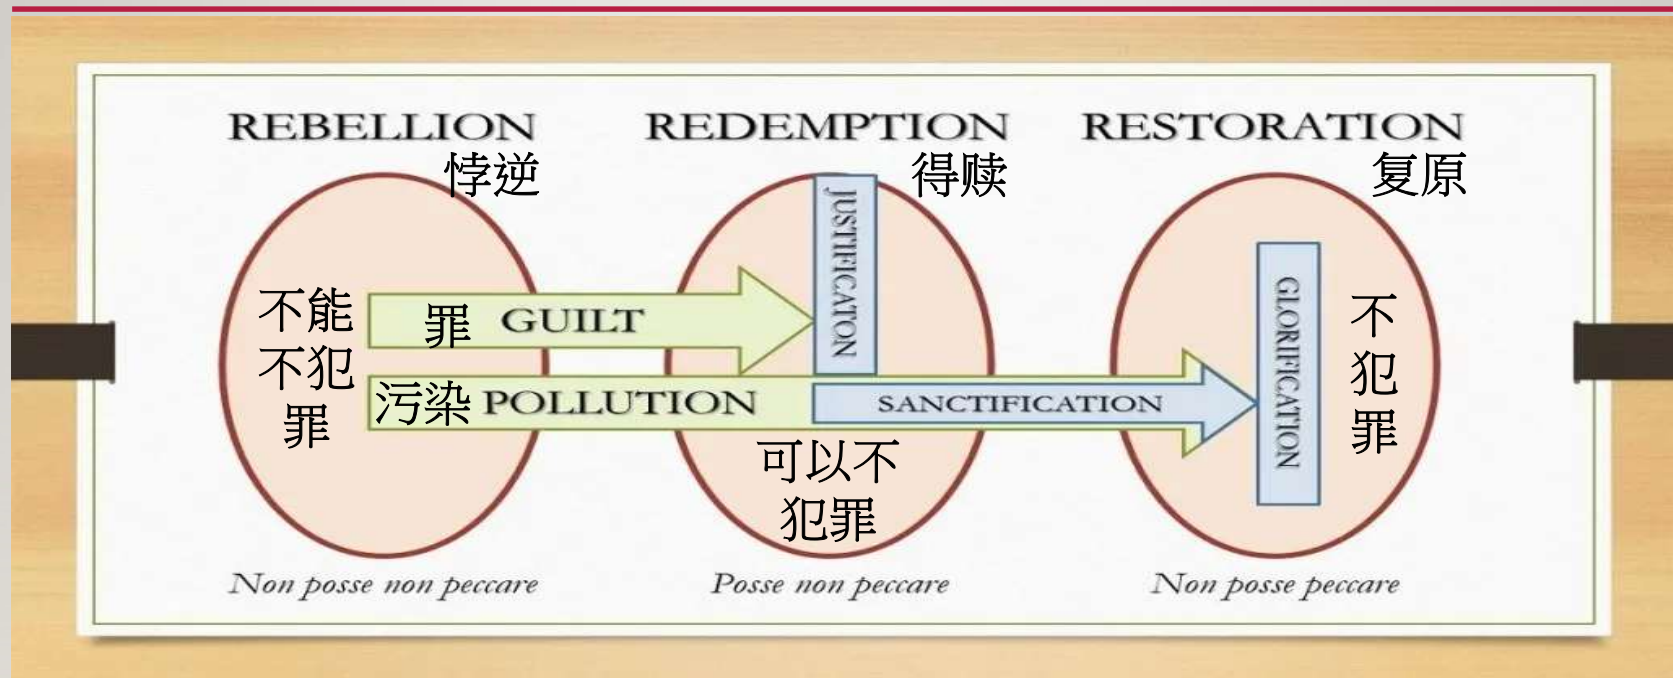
REBELLION
悖逆

REDEMPTION
得赎

RESTORATION
复原

不能不犯罪

罪 GUILT

JUSTIFICATON

污染 POLLUTION

SANCTIFICATION

GLORIFICATION

不犯罪

可以不犯罪

Non posse non peccare

Posse non peccare

Non posse peccare